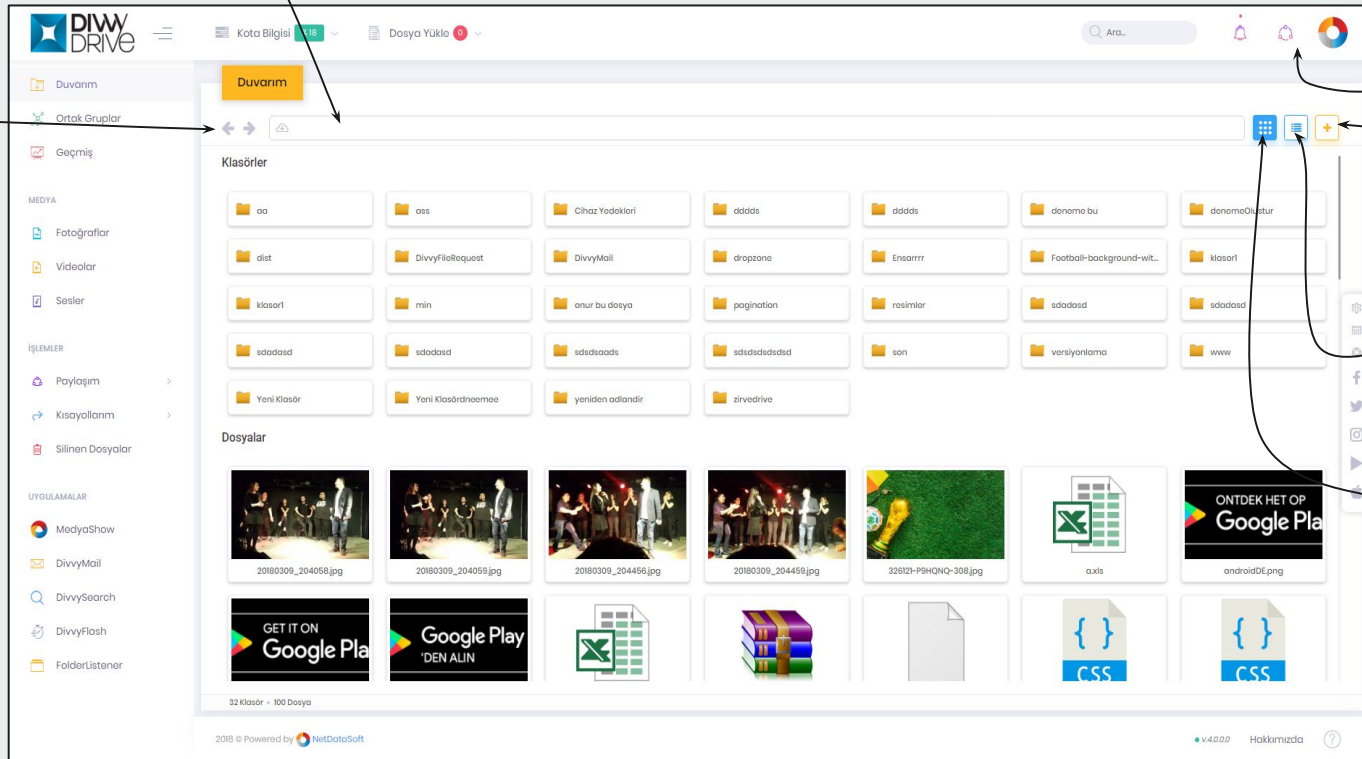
DIVVY DRIVE

Kota Bilgisi 1.18

Dosya Yükle 0

Ara...

Duvarım

Ortak Gruplar

Geçmiş

MEDYA

Fotoğraflar

Videolar

Sesler

İŞLEMLER

Paylaşım

Kısayollarım

Silinen Dosyalar

UYGULAMALAR

MedyaShow

DivvyMail

DivvySearch

DivvyFlash

FolderListener

Duvarım

Klasörler

aa
ass
Cihaz Yedekleri
dddds
dddds
deneme bu
denemeOlustur
dist
DivvyFileRequest
DivvyMail
dropzone
Ensarrrr
Football-background-wit...
klasor1
klasor1
min
onur bu dosya
pagination
resimler
sdadasd
sdadasd
sdadasd
sdadasd
sdsdsaads
sdsdsdsdsdsd
son
versiyonlama
www
Yeni Klasör
Yeni Klasördneemee
yeniden adlandir
zirvedrive

Dosyalar

20180309_204058.jpg
20180309_204059.jpg
20180309_204456.jpg
20180309_204459.jpg
326121-P9HQNQ-308.jpg
a.xls
ONTDEK HET OP Google Pla
androidDE.png
GET IT ON Google Pla
Google Play 'DEN ALIN
CSS
CSS

32 Klasör • 100 Dosya

2018 © Powered by NetDataSoft

v.4.0.0.0

Hakkımızda